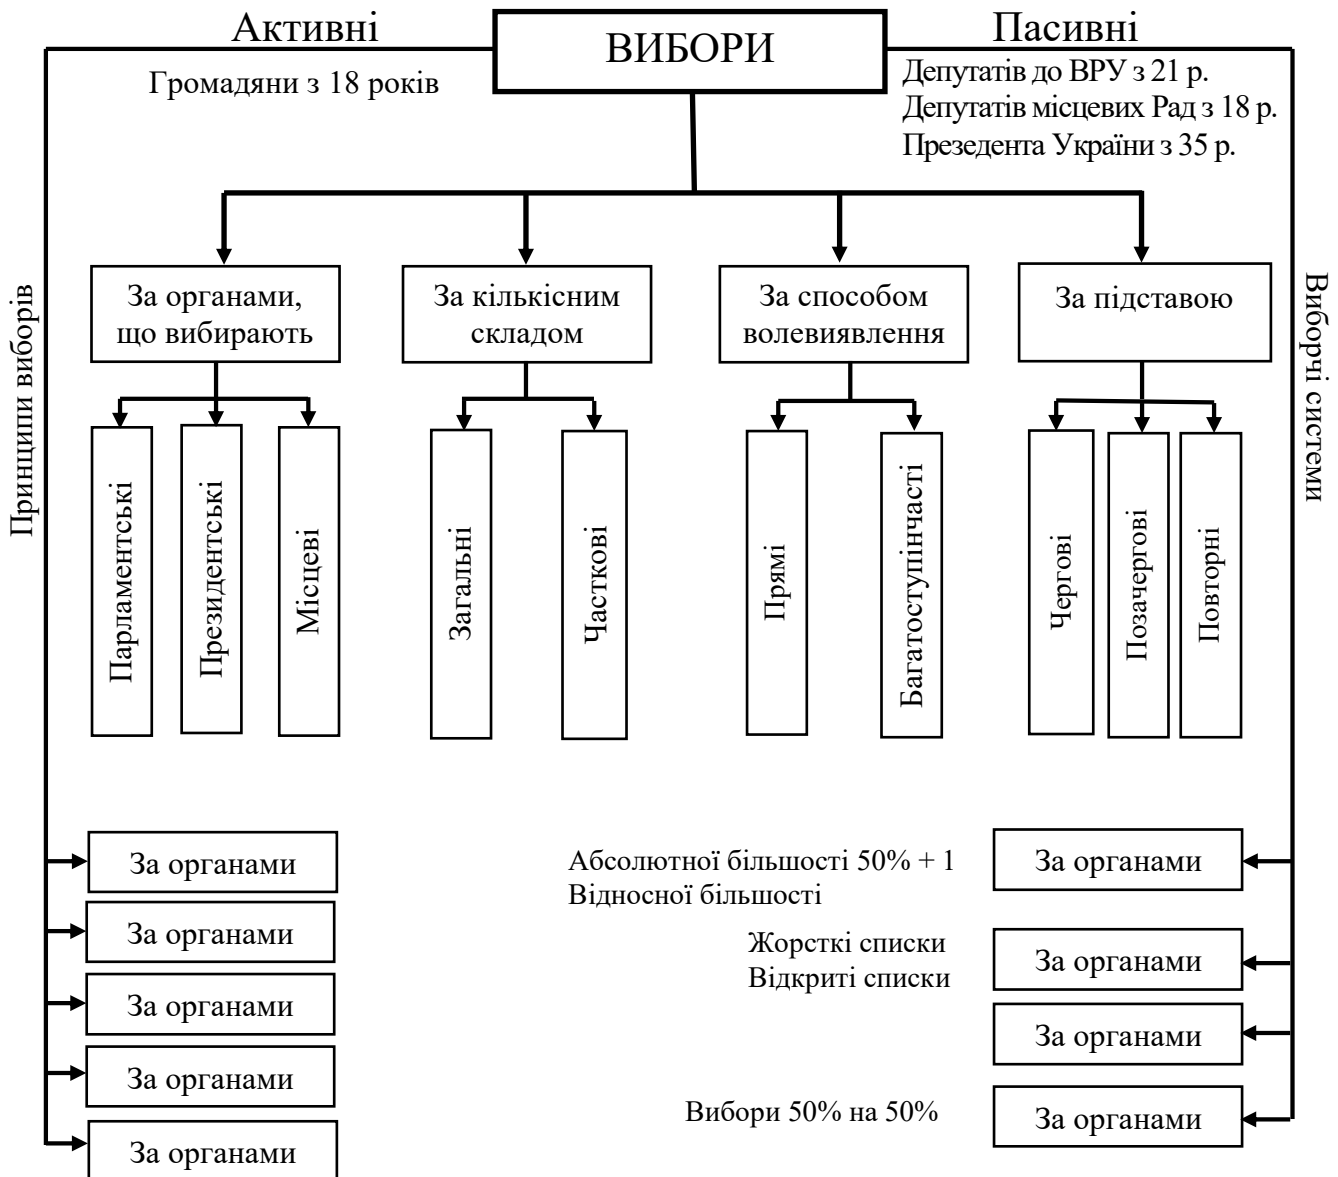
Активні

ВИБОРИ

Пасивні

Громадяни з 18 років

Депутатів до ВРУ з 21 р.
Депутатів місцевих Рад з 18 р.
Презедента України з 35 р.

Принципи виборів

Виборчі системи

За органами, що вибирають

За кількісним складом

За способом волевиявлення

За підставою

Парламентські

Президентські

Місцеві

Загальні

Часткові

Прямі

Багатоступінчасті

Чергові

Позачергові

Повторні

За органами

За органами

За органами

За органами

За органами

Абсолютної більшості 50% + 1
Відносної більшості

За органами

Жорсткі списки
Відкриті списки

За органами

За органами

Вибори 50% на 50%

За органами